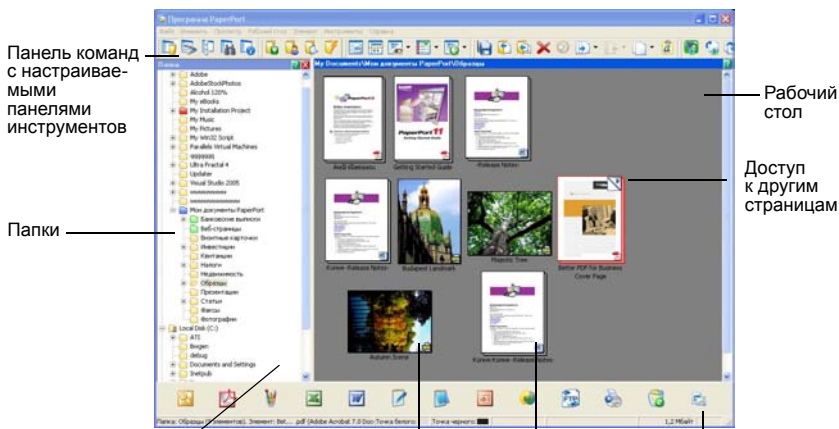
Программа PaperPort

Файл Изменить Просмотр Рабочий стол Элемент Инструменты Справка

Панель команд с настраиваемыми панелями инструментов

Папки

My Documents\Мои документы PaperPort\Образцы

Adobe
AdobeStockPhotos
Alcohol 120%
My eBooks
My Installation Project
My Music
My Pictures
My Win32 Script
Parallels Virtual Machines
Ultra Fractal 4
Updater
Visual Studio 2005
Мои документы PaperPort
Банковские выписки
Веб-страницы
Визитные карточки
Инвестиции
Квитанции
Налоги
Недвижимость
Образцы
Презентации
Статьи
Факсы
Фотографии
Local Disk (C:)
ATI
Видео
debug
Documents and Settings
Inetpub

Getting Started Guide
Release Notes
Budapest Landmark
Majestic Tree
Better PDF for Business Cover Page
Autumn Scene

Рабочий стол

Доступ к другим страницам

Папка: Образцы (8 элементов). Элемент: Bet... pdf (Adobe Acrobat 7.0 Doc Точка белого: Точка черного: 1,2 Мбайт